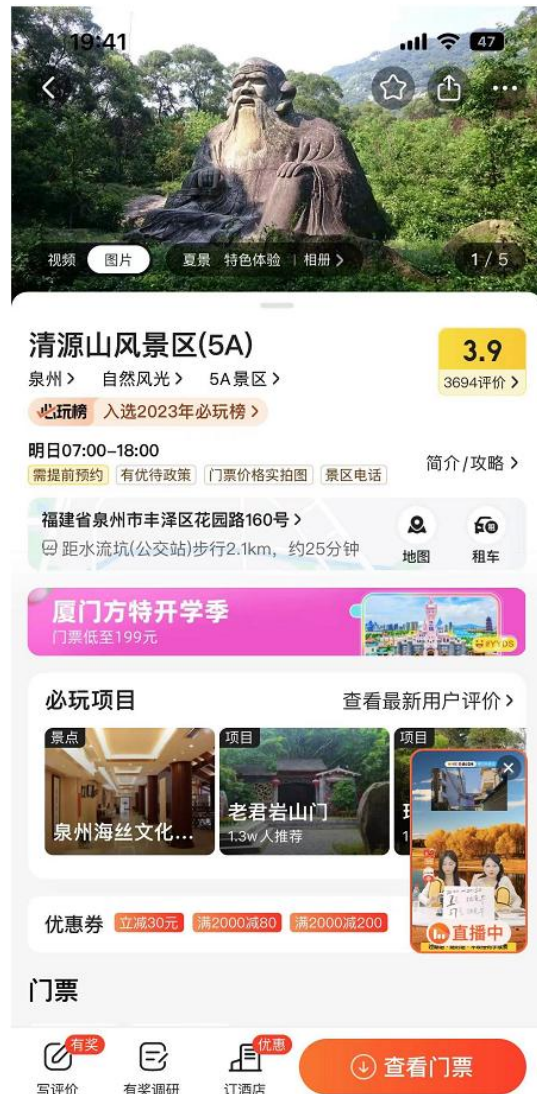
19:41 47

视频 图片 夏景 特色体验 | 相册 > 1 / 5

清源山风景区(5A)
泉州 > 自然风光 > 5A景区 >
必玩榜 入选2023年必玩榜 >

3.9
3694评价 >

明日07:00-18:00
需提前预约 有优待政策 门票价格实拍图 景区电话
简介/攻略 >

福建省泉州市丰泽区花园路160号 >
距水流坑(公交站)步行2.1km，约25分钟
地图 租车

厦门方特开学季
门票低至199元

必玩项目 查看最新用户评价 >

景点
泉州海丝文化...

项目
老君岩山门
1.3w人推荐

项目
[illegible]

直播中

优惠券 立减30元 满2000减80 满2000减200

门票

有奖 写评价 有奖调研 优惠 订酒店 查看门票